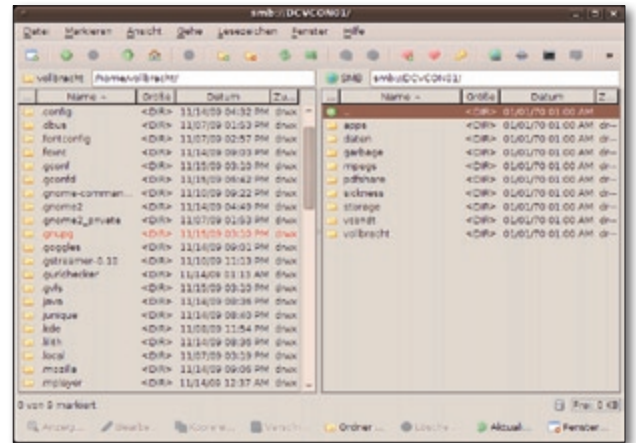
smb://DCVCON01/

Datei Markieren Ansicht Gehe Lesezeichen Fenster Hilfe

vollbracht /home/vollbracht/

| Name | Größe | Datum | Zu... |
|---|---|---|---|
| .config | <DIR> | 11/14/09 04:32 PM | drwx |
| .dbus | <DIR> | 11/07/09 01:53 PM | drwx |
| .fontconfig | <DIR> | 11/07/09 02:57 PM | drwx |
| .fsver | <DIR> | 11/14/09 09:03 PM | drwx |
| .gconf | <DIR> | 11/15/09 03:10 PM | drwx |
| .gconfd | <DIR> | 11/15/09 06:42 PM | drwx |
| .gnome-commen... | <DIR> | 11/10/09 09:22 PM | drwx |
| .gnome2 | <DIR> | 11/14/09 04:43 PM | drwx |
| .gnome2_private | <DIR> | 11/07/09 01:53 PM | drwx |
| .gnupg | <DIR> | 11/15/09 03:10 PM | drwx |
| .goggles | <DIR> | 11/14/09 09:01 PM | drwx |
| .gstreamer-0.10 | <DIR> | 11/10/09 11:13 PM | drwx |
| .gwrchecker | <DIR> | 11/14/09 11:11 AM | drwx |
| .gvfs | <DIR> | 11/15/09 03:10 PM | drwx |
| .java | <DIR> | 11/14/09 08:36 PM | drwx |
| .jurique | <DIR> | 11/14/09 08:43 PM | drwx |
| .kde | <DIR> | 11/08/09 11:54 PM | drwx |
| .lith | <DIR> | 11/14/09 08:36 PM | drwx |
| .local | <DIR> | 11/07/09 03:39 PM | drwx |
| .mozilla | <DIR> | 11/14/09 09:06 PM | drwx |
| .mplayer | <DIR> | 11/14/09 12:37 AM | drwx |

SMB smb://DCVCON01/

| Name | Größe | Datum | Z... |
|---|---|---|---|
| .. | <DIR> | 01/01/70 01:00 AM | dr-- |
| apps | <DIR> | 01/01/70 01:00 AM | dr-- |
| daten | <DIR> | 01/01/70 01:00 AM | dr-- |
| garbage | <DIR> | 01/01/70 01:00 AM | dr-- |
| mpegs | <DIR> | 01/01/70 01:00 AM | dr-- |
| pdfshare | <DIR> | 01/01/70 01:00 AM | dr-- |
| sickness | <DIR> | 01/01/70 01:00 AM | dr-- |
| storage | <DIR> | 01/01/70 01:00 AM | dr-- |
| vssndt | <DIR> | 01/01/70 01:00 AM | dr-- |
| vollbracht | <DIR> | 01/01/70 01:00 AM | dr-- |

0 von 0 markiert

Frei: 0 KB

Anzeig... Bearbe... Kopiere... Versch... Ordner ... Lösche... Aktual... Fenster...